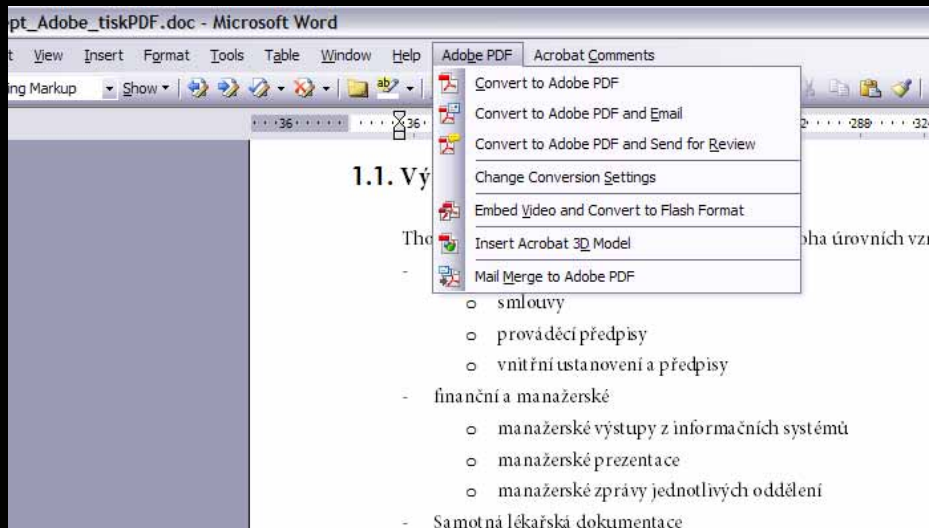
pt_Adobe_tiskPDF.doc - Microsoft Word

t View Insert Format Tools Table Window Help Adobe PDF Acrobat Comments

ing Markup Show

Convert to Adobe PDF
Convert to Adobe PDF and Email
Convert to Adobe PDF and Send for Review
Change Conversion Settings
Embed Video and Convert to Flash Format
Insert Acrobat 3D Model
Mail Merge to Adobe PDF

36 36 288 324

1.1. Vý

Tho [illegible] oha úrovních vzr

- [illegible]
o smlouvy
o prováděcí předpisy
o vnitřní ustanovení a předpisy
- finanční a manažerské
o manažerské výstupy z informačních systémů
o manažerské prezentace
o manažerské zprávy jednotlivých oddělení
- Samotná lékařská dokumentace